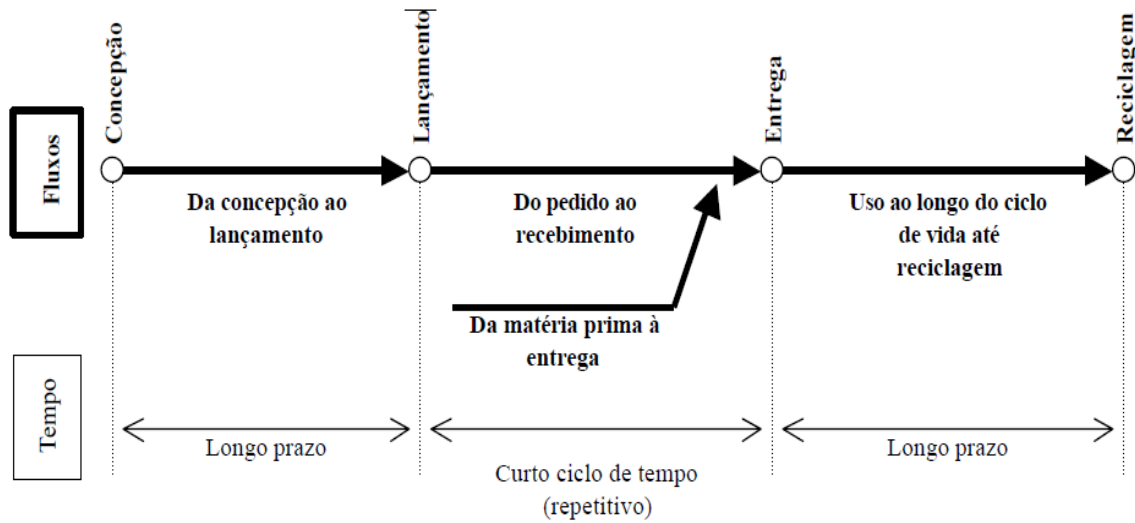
Concepção

Lançamento

Entrega

Reciclagem

Fluxos

Da concepção ao lançamento

Do pedido ao recebimento

Uso ao longo do ciclo de vida até reciclagem

Da matéria prima à entrega

Tempo

Longo prazo

Curto ciclo de tempo (repetitivo)

Longo prazo